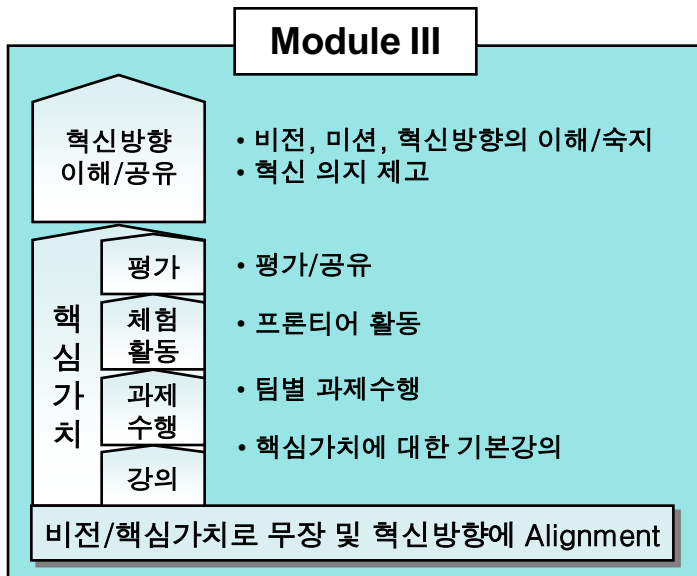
Module III

혁신방향 이해/공유

• 비전, 미션, 혁신방향의 이해/숙지
• 혁신 의지 제고

핵심가치

평가

체험 활동

과제 수행

강의

• 평가/공유
• 프론티어 활동
• 팀별 과제수행
• 핵심가치에 대한 기본강의

비전/핵심가치로 무장 및 혁신방향에 Alignment